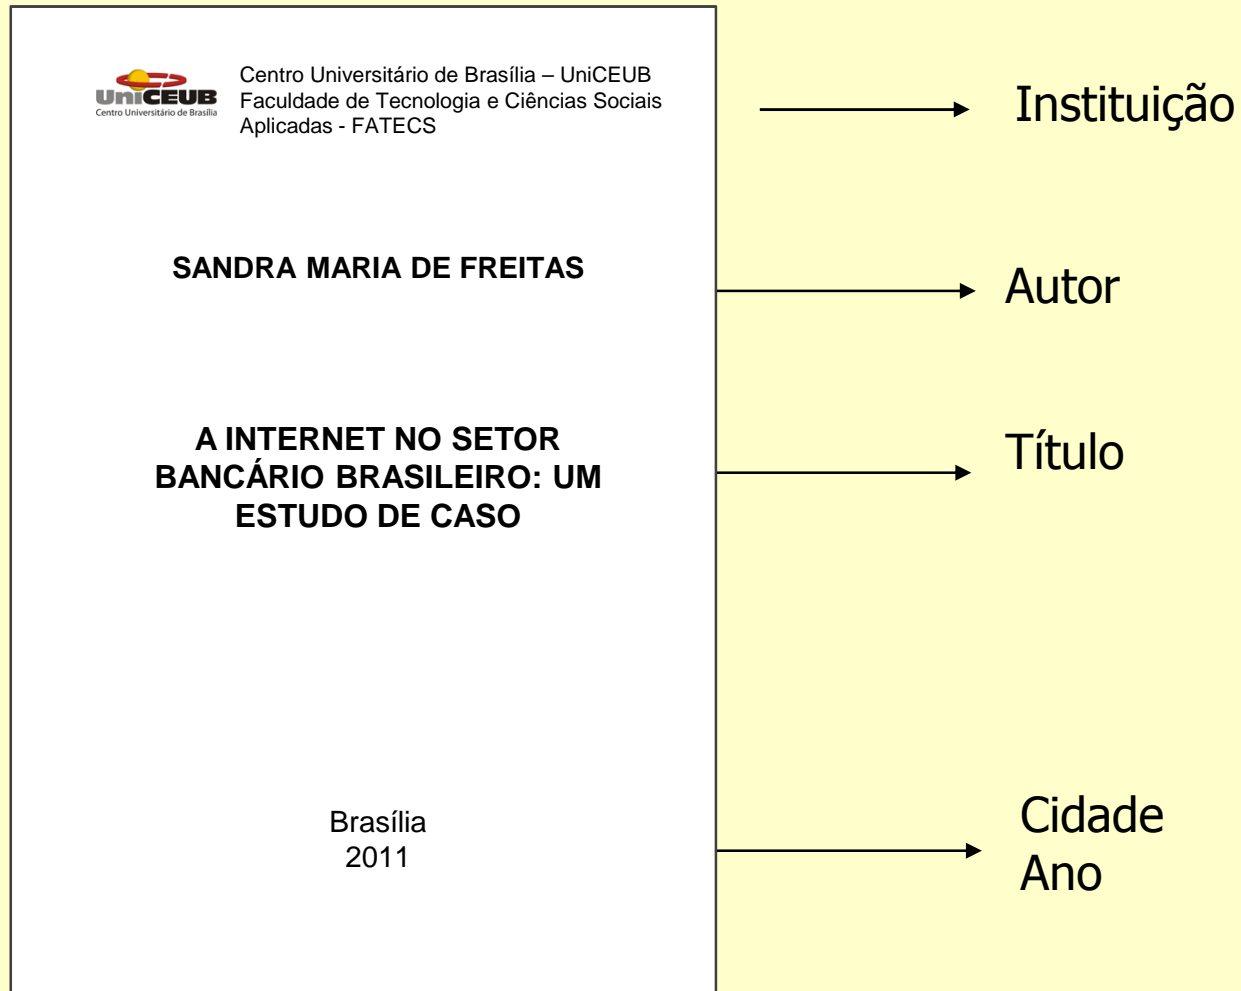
UniCEUB
Centro Universitário de Brasília

Centro Universitário de Brasília – UniCEUB
Faculdade de Tecnologia e Ciências Sociais Aplicadas - FATECS

Instituição

SANDRA MARIA DE FREITAS

Autor

A INTERNET NO SETOR BANCÁRIO BRASILEIRO: UM ESTUDO DE CASO

Título

Brasília
2011

Cidade
Ano